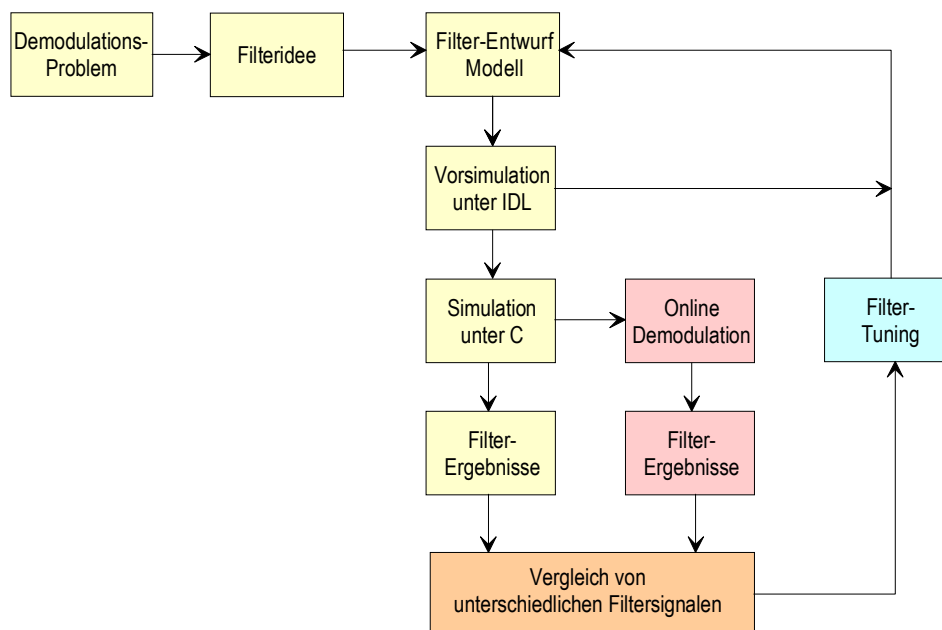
Demodulations-Problem

Filteridee

Filter-Entwurf Modell

Vorsimulation unter IDL

Simulation unter C

Online Demodulation

Filter-Tuning

Filter-Ergebnisse

Filter-Ergebnisse

Vergleich von unterschiedlichen Filtersignalen